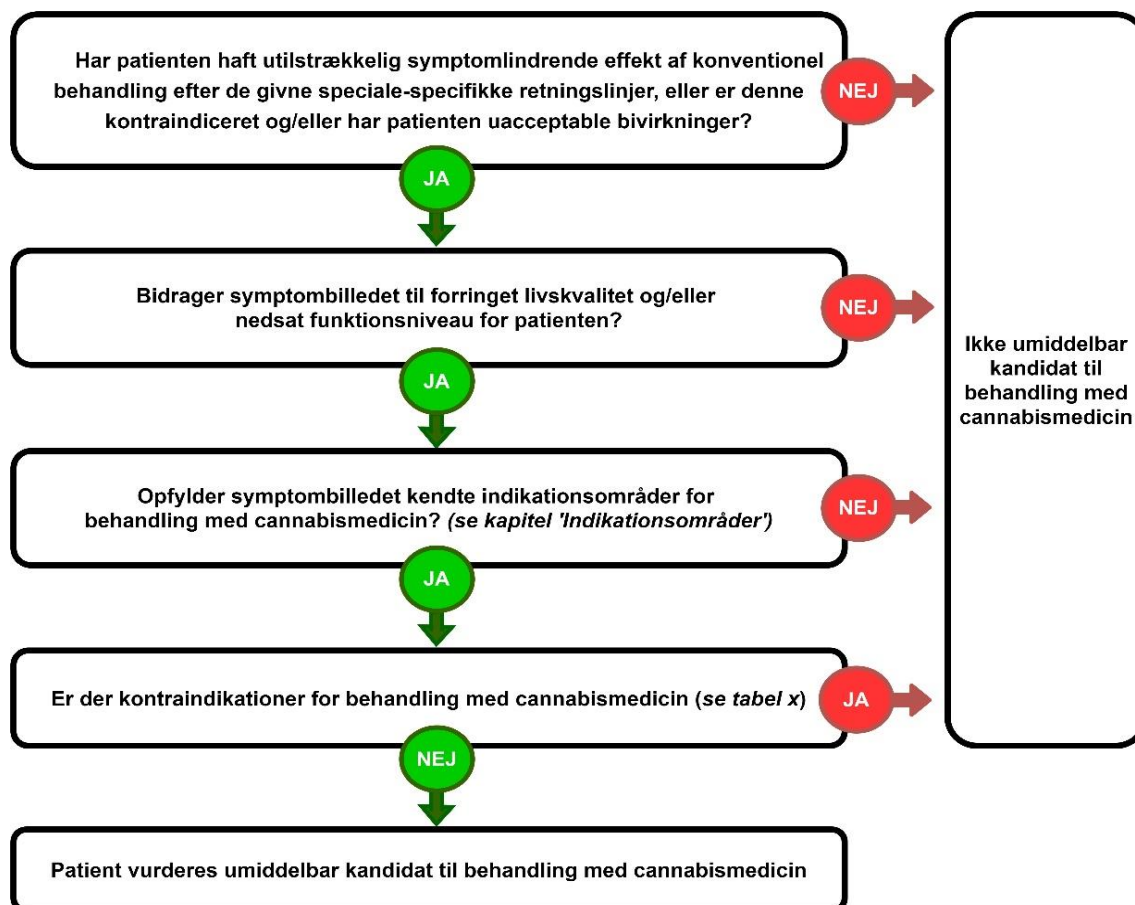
Har patienten haft utilstrækkelig symptomlindrende effekt af konventionel behandling efter de givne speciale-specifikke retningslinjer, eller er denne kontraindiceret og/eller har patienten uacceptable bivirkninger?

NEJ

JA

Bidrager symptombilledet til forringet livskvalitet og/eller nedsat funktionsniveau for patienten?

NEJ

JA

Opfylder symptombilledet kendte indikationsområder for behandling med cannabismedicin? (se kapitel 'Indikationsområder')

NEJ

JA

Er der kontraindikationer for behandling med cannabismedicin (se tabel x)

JA

NEJ

Patient vurderes umiddelbar kandidat til behandling med cannabismedicin

Ikke umiddelbar kandidat til behandling med cannabismedicin